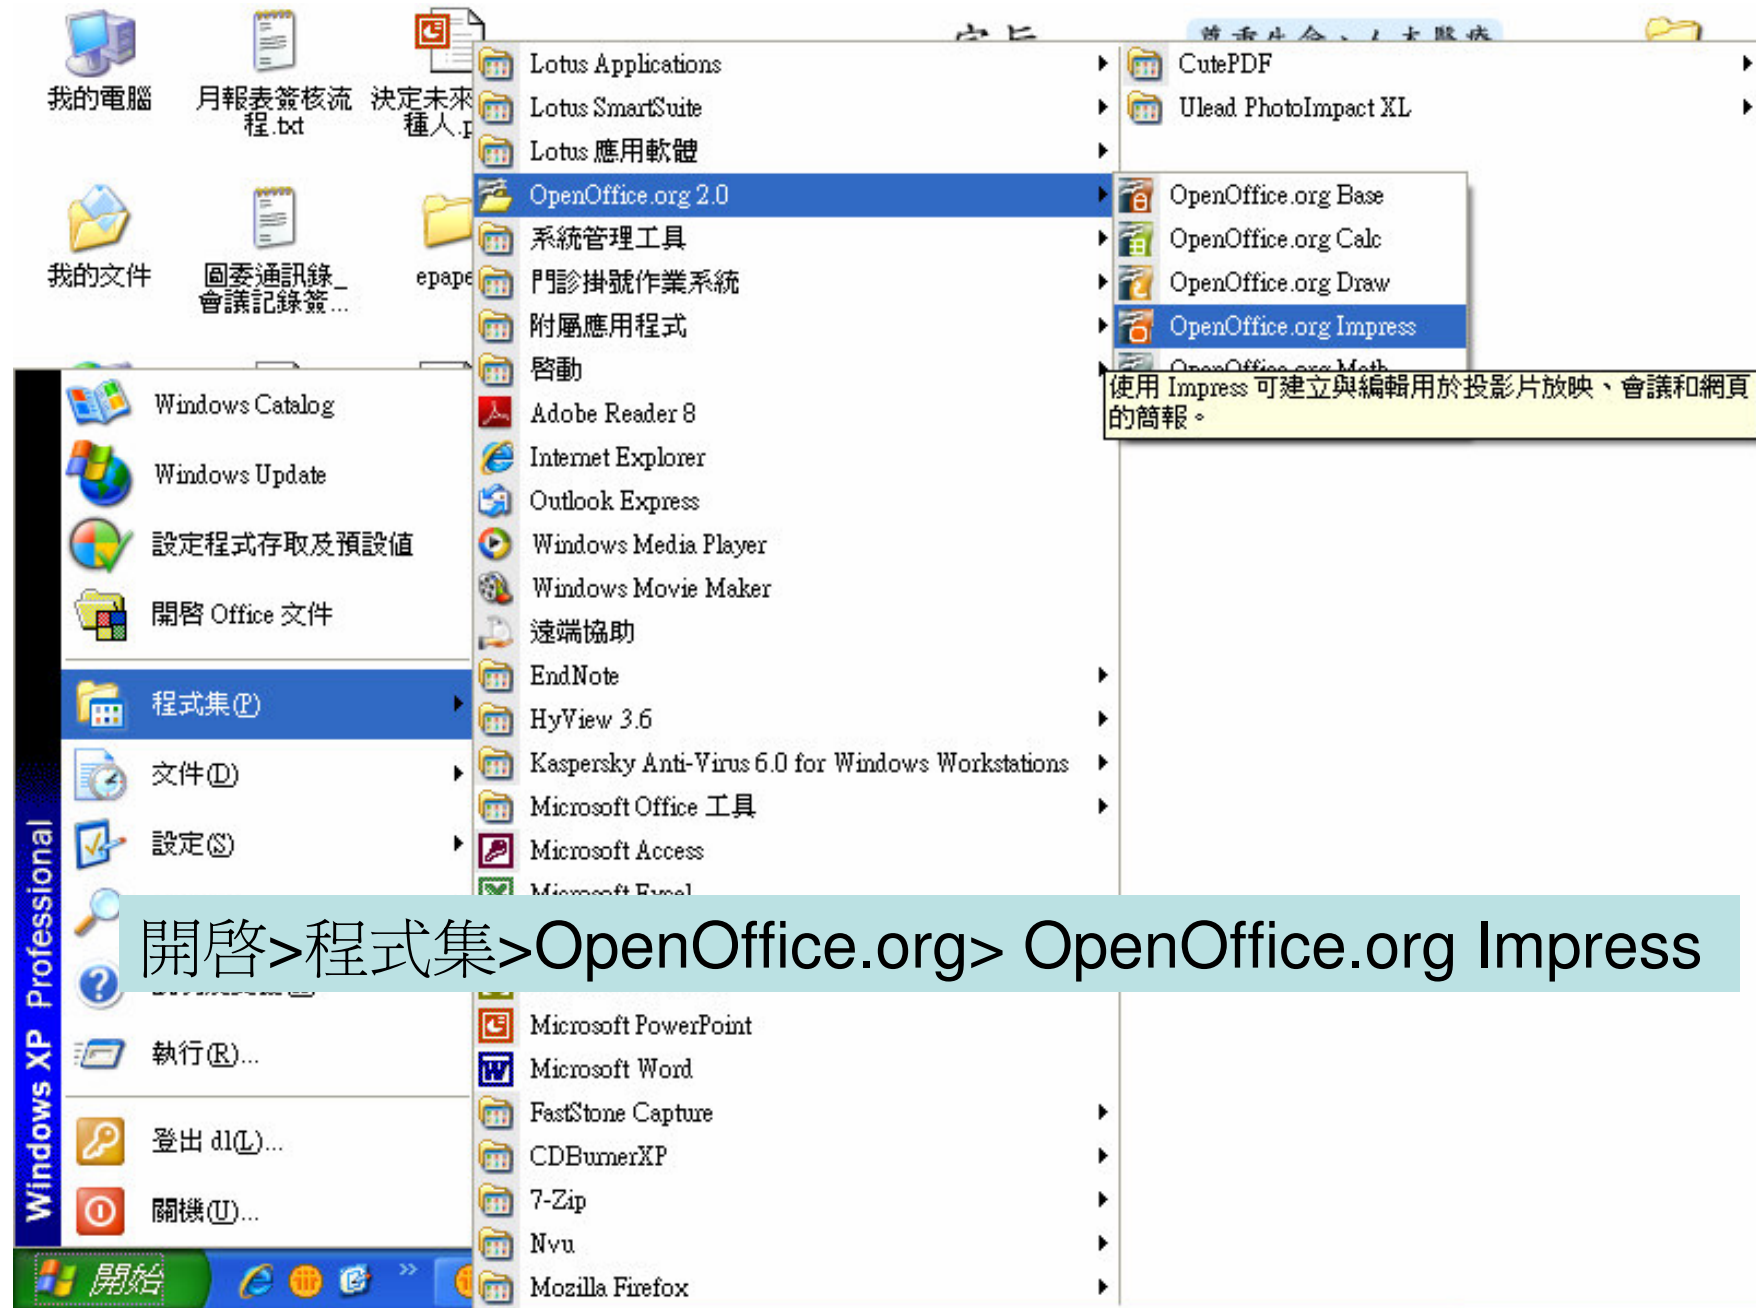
我的電腦

月報表簽核流程.txt

決定未來種人.p

我的文件

圖委通訊錄_會議記錄簽...

epape

Lotus Applications
Lotus SmartSuite
Lotus 應用軟體
OpenOffice.org 2.0
系統管理工具
門診掛號作業系統
附屬應用程式
啓動
Adobe Reader 8
Internet Explorer
Outlook Express
Windows Media Player
Windows Movie Maker
遠端協助
EndNote
HyView 3.6
Kaspersky Anti-Virus 6.0 for Windows Workstations
Microsoft Office 工具
Microsoft Access
Microsoft Excel
Microsoft PowerPoint
Microsoft Word
FastStone Capture
CDBurnerXP
7-Zip
Nvu
Mozilla Firefox

CutePDF
Ulead PhotoImpact XL

OpenOffice.org Base
OpenOffice.org Calc
OpenOffice.org Draw
OpenOffice.org Impress
OpenOffice.org Math

使用 Impress 可建立與編輯用於投影片放映、會議和網頁的簡報。

Windows Catalog
Windows Update
設定程式存取及預設值
開啓 Office 文件
程式集(P)
文件(D)
設定(S)
執行(R)...
登出 dl(L)...
關機(U)...

Windows XP Professional

開始

開啓>程式集>OpenOffice.org> OpenOffice.org Impress